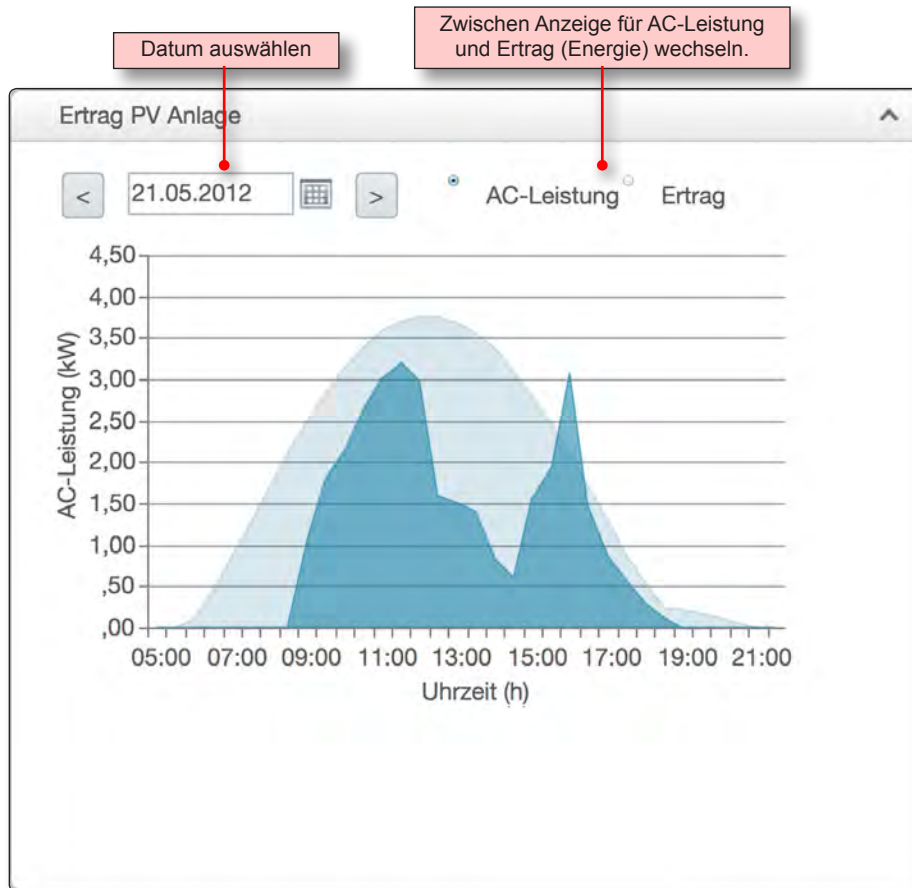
Datum auswählen

Zwischen Anzeige für AC-Leistung und Ertrag (Energie) wechseln.

Ertrag PV Anlage

<

21.05.2012

>

AC-Leistung

Ertrag

4,50
4,00
3,50
3,00
2,50
2,00
1,50
1,00
,50
,00

AC-Leistung (kW)

05:00 07:00 09:00 11:00 13:00 15:00 17:00 19:00 21:00

Uhrzeit (h)